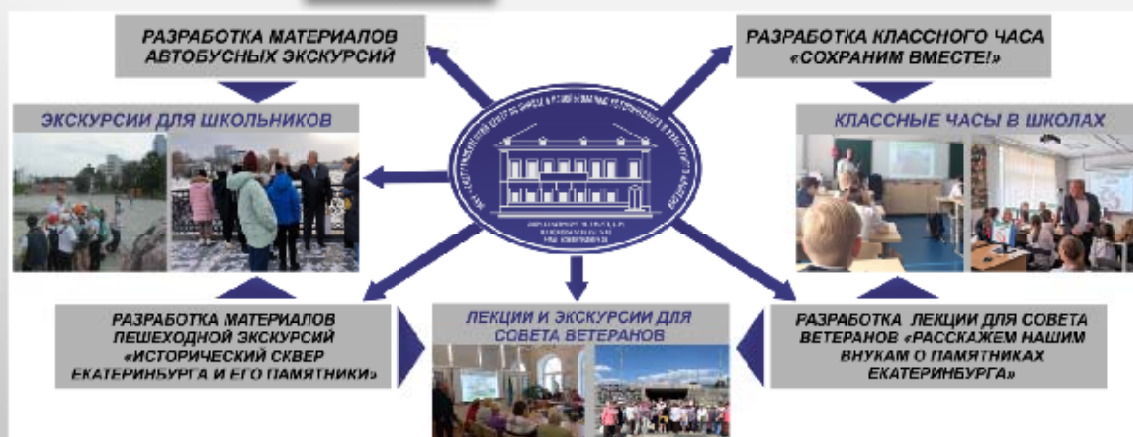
РАЗРАБОТКА МАТЕРИАЛОВ АВТОБУСНЫХ ЭКСКУРСИЙ

РАЗРАБОТКА КЛАССНОГО ЧАСА «СОХРАНИМ ВМЕСТЕ!»

ЭКСКУРСИИ ДЛЯ ШКОЛЬНИКОВ

КЛАССНЫЕ ЧАСЫ В ШКОЛАХ

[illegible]

РАЗРАБОТКА МАТЕРИАЛОВ ПЕШЕХОДНОЙ ЭКСКУРСИЙ «ИСТОРИЧЕСКИЙ СКВЕР ЕКАТЕРИНБУРГА И ЕГО ПАМЯТНИКИ»

ЛЕКЦИИ И ЭКСКУРСИИ ДЛЯ СОВЕТА ВЕТЕРАНОВ

РАЗРАБОТКА ЛЕКЦИИ ДЛЯ СОВЕТА ВЕТЕРАНОВ «РАССКАЖЕМ НАШИМ ВНУКАМ О ПАМЯТНИКАХ ЕКАТЕРИНБУРГА»